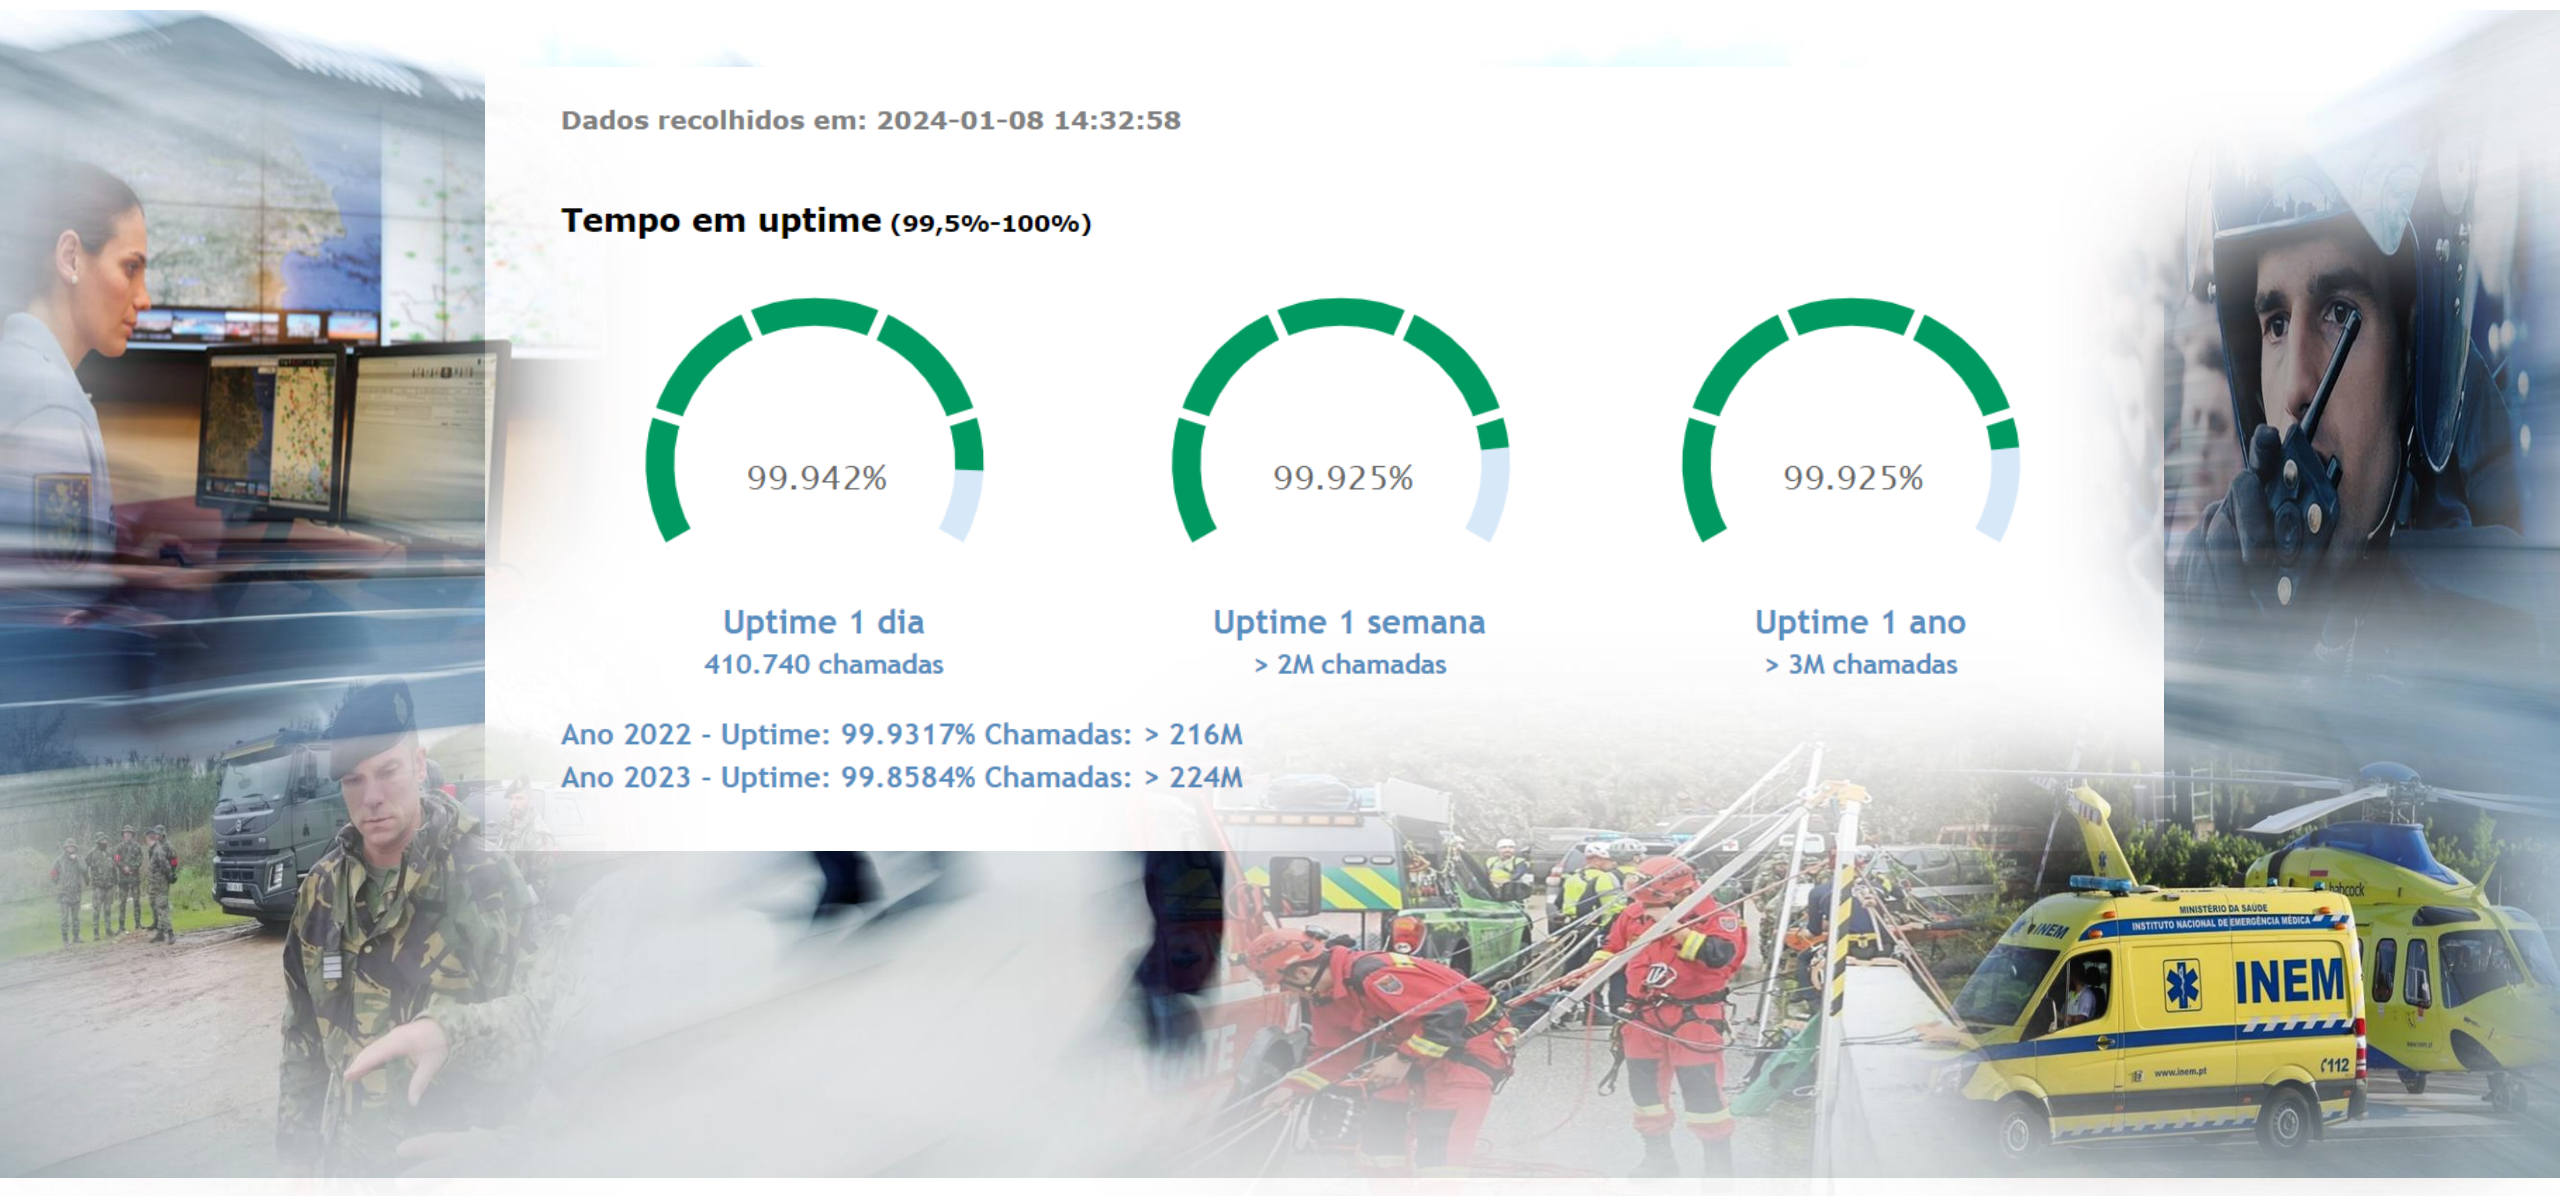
Dados recolhidos em: 2024-01-08 14:32:58

Tempo em uptime (99,5%-100%)

99.942%

Uptime 1 dia
410.740 chamadas

99.925%

Uptime 1 semana
> 2M chamadas

99.925%

Uptime 1 ano
> 3M chamadas

Ano 2022 - Uptime: 99.9317% Chamadas: > 216M
Ano 2023 - Uptime: 99.8584% Chamadas: > 224M

MINISTÉRIO DA SAÚDE
INSTITUTO NACIONAL DE EMERGÊNCIA MÉDICA
INEM
INEM
112
www.inem.pt
babcock